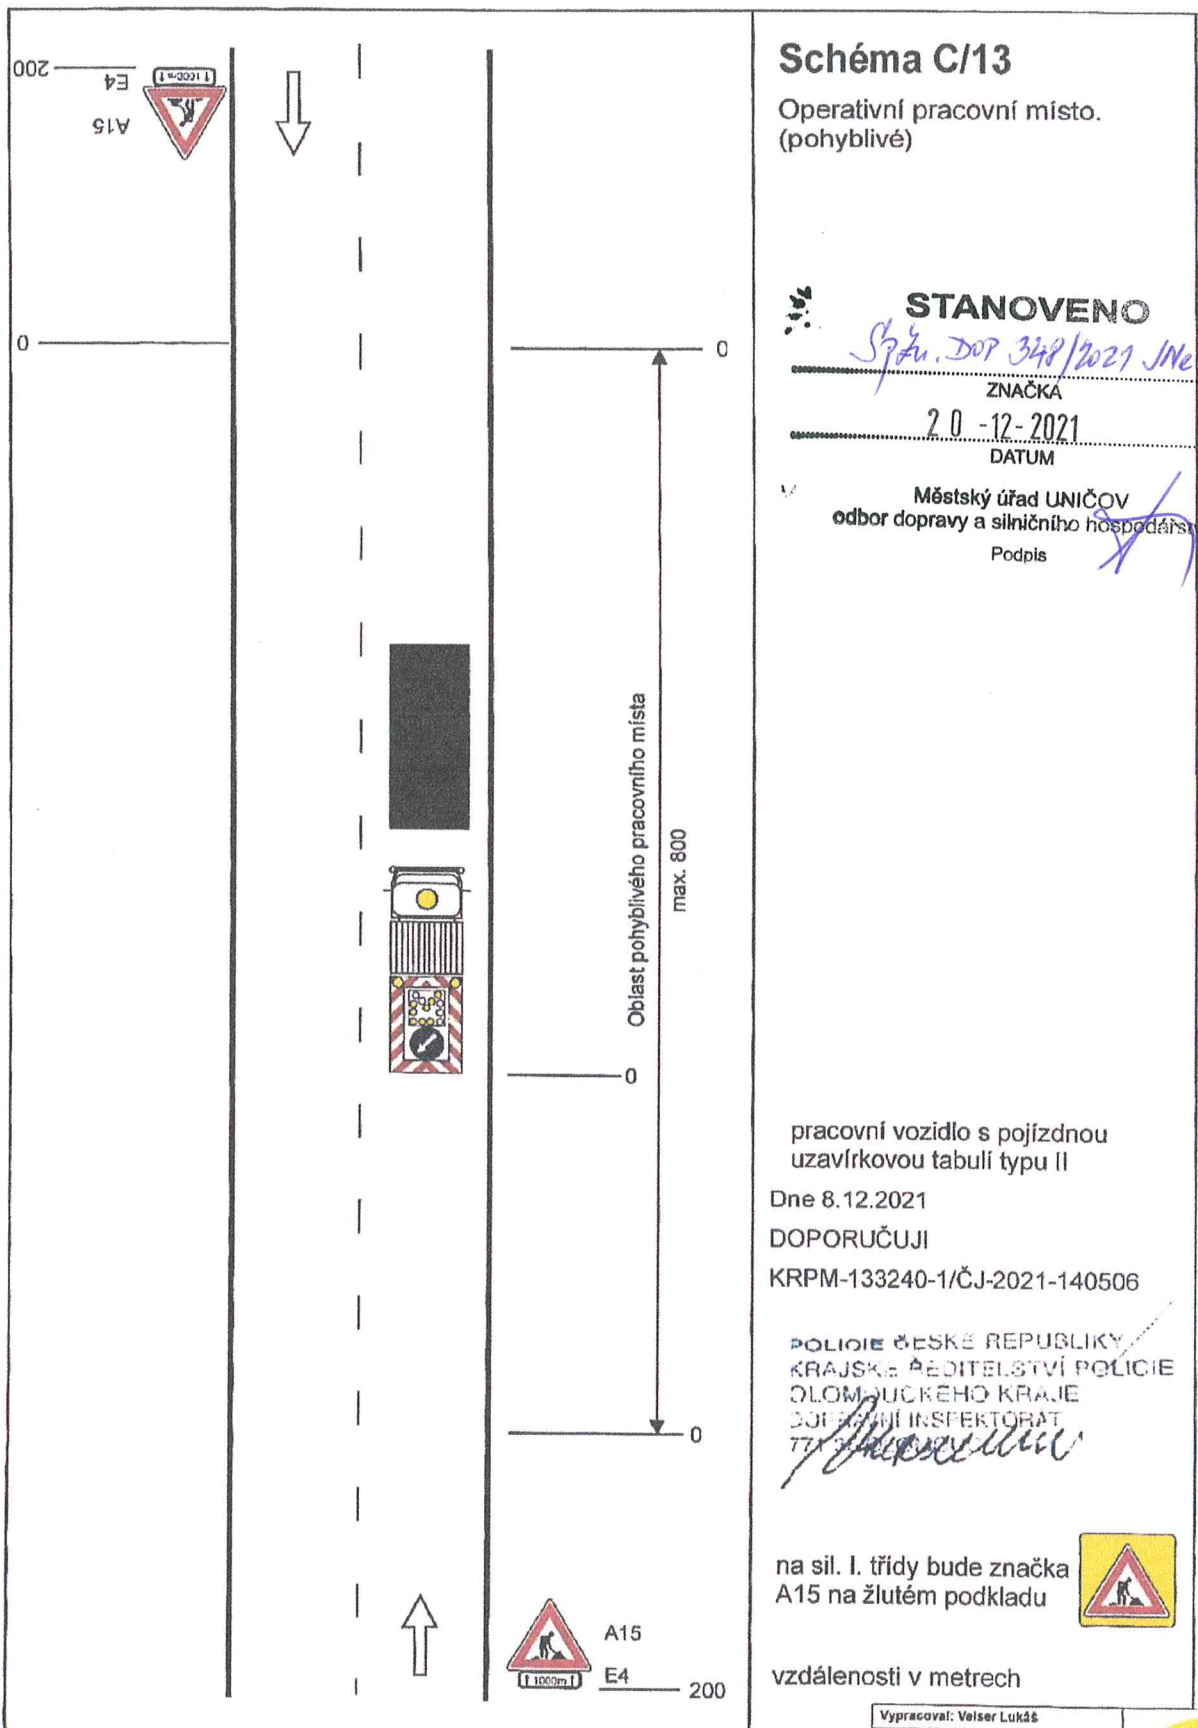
200
E4
1000 m
A15

0

0

Oblast pohyblivého pracovního místa
max. 800

0

0

A15
1000 m
E4
200

Schéma C/13

Operativní pracovní místo. (pohyblivé)

STANOVENO
SpZn. DOP 348/2021 JNe
ZNAČKA
20-12-2021
DATUM
Městský úřad UNIČOV
odbor dopravy a silničního hospodářs
Podpis

pracovní vozidlo s pojízdnou uzavírkovou tabulí typu II

Dne 8.12.2021

DOPORUČUJI

KRPM-133240-1/ČJ-2021-140506

POLICIE ČESKÉ REPUBLIKY
KRAJSKÉ ŘEDITELSTVÍ POLICIE
OLOMOUCKÉHO KRAJE
DOPRAVNÍ INSPEKTORÁT
77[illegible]

na sil. I. třídy bude značka A15 na žlutém podkladu

vzdálenosti v metrech

Vypracoval: Velser Lukáš